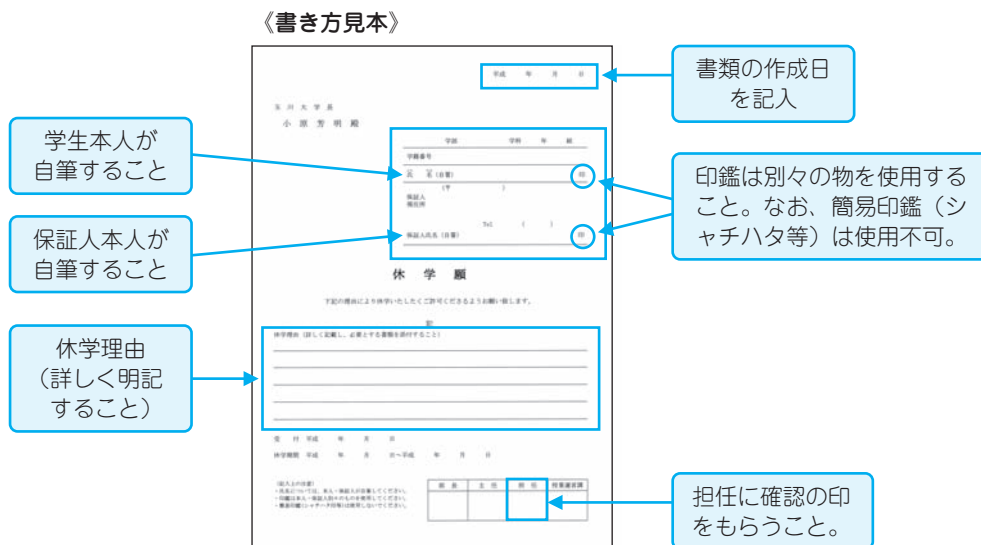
《書き方見本》

平成　年　月　日

玉川大学長
小原芳明殿

学部　学科　年　組
学籍番号
氏　名（自署）　印
（〒　　）
保証人
現住所
Tel（　　）
保証人氏名（自署）　印

休　学　願

下記の理由により休学いたしたくご許可くださるようお願い致します。

記

休学理由（詳しく記載し、必要とする書類を添付すること）

受　付　平成　年　月　日
休学期間　平成　年　月　日〜平成　年　月　日

（記入上の注意）
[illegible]

| 部長 | 主任 | 担任 | 教務担当課 |
|---|---|---|---|
| | | | |

書類の作成日を記入

学生本人が自筆すること

保証人本人が自筆すること

印鑑は別々の物を使用すること。なお、簡易印鑑（シャチハタ等）は使用不可。

休学理由（詳しく明記すること）

担任に確認の印をもらうこと。